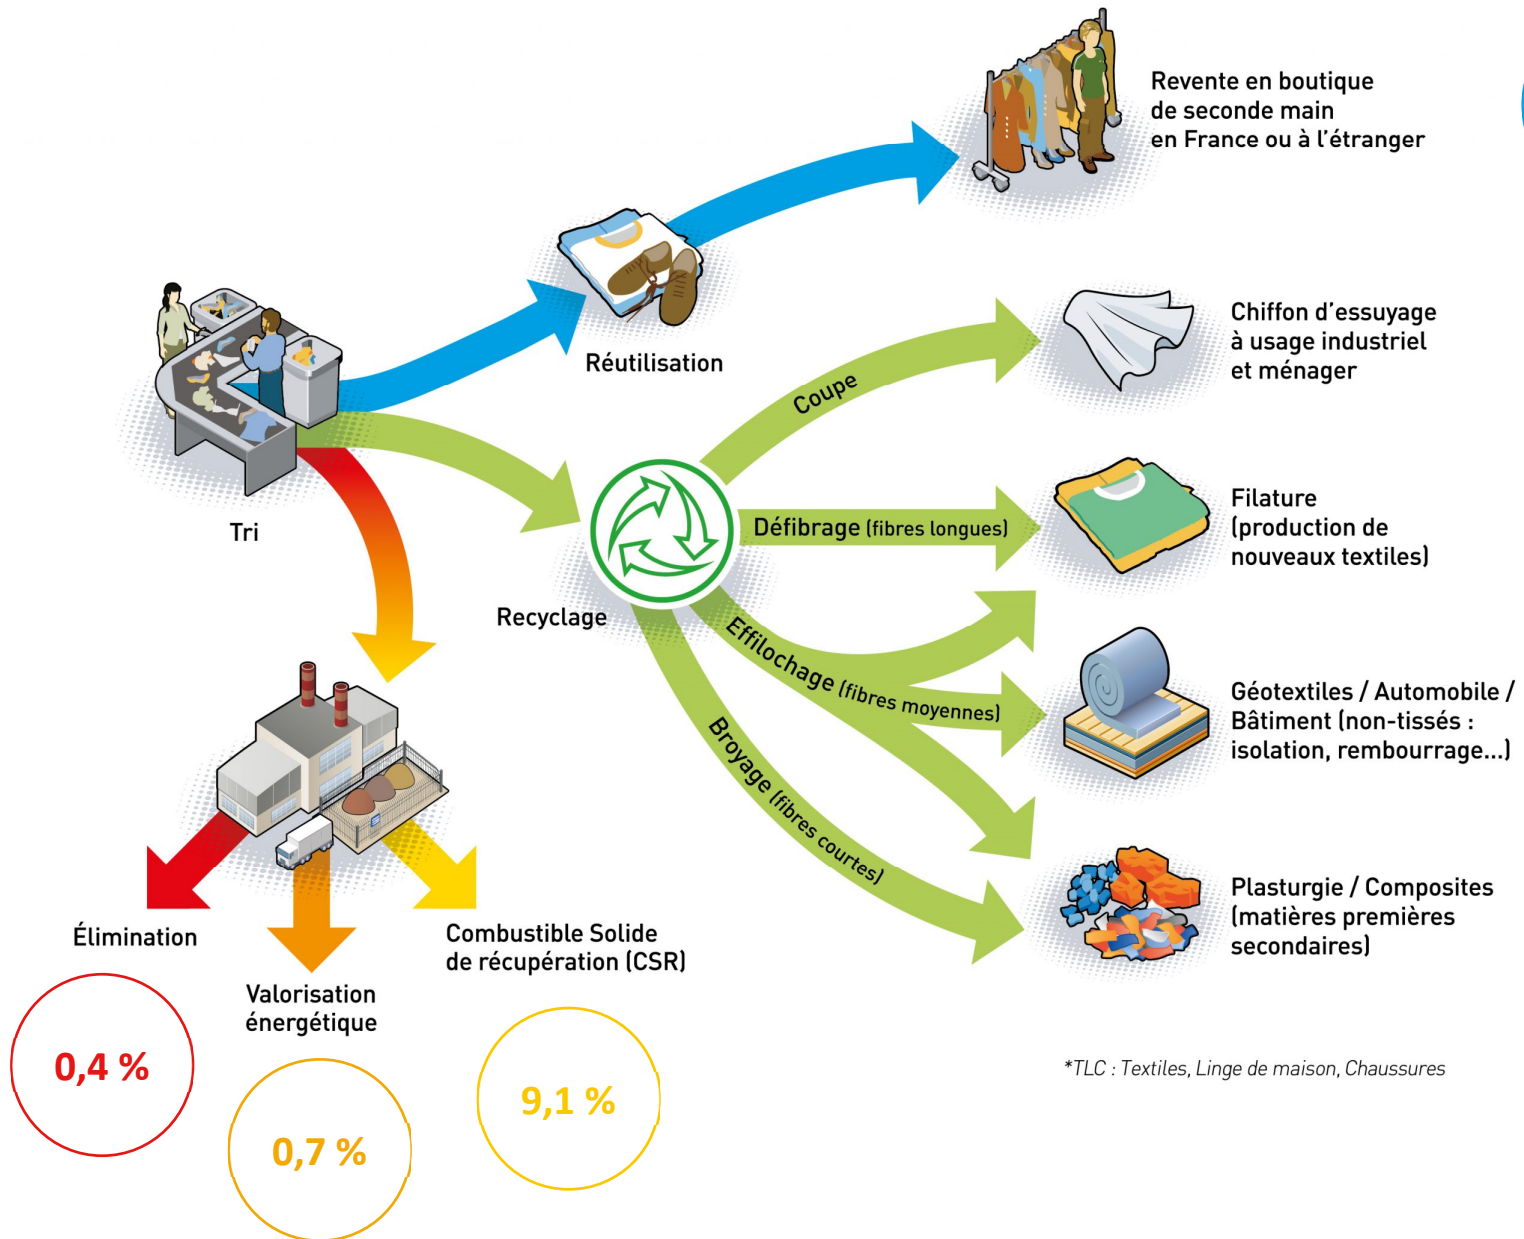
Revente en boutique de seconde main en France ou à l'étranger

Réutilisation

Tri

Chiffon d'essuyage à usage industriel et ménager

Coupe

Défibrage (fibres longues)

Filature (production de nouveaux textiles)

Recyclage

Effilochage (fibres moyennes)

Géotextiles / Automobile / Bâtiment (non-tissés : isolation, rembourrage...)

Broyage (fibres courtes)

Plasturgie / Composites (matières premières secondaires)

Élimination

Valorisation énergétique

Combustible Solide de récupération (CSR)

0,4 %

0,7 %

9,1 %

*TLC : Textiles, Linge de maison, Chaussures